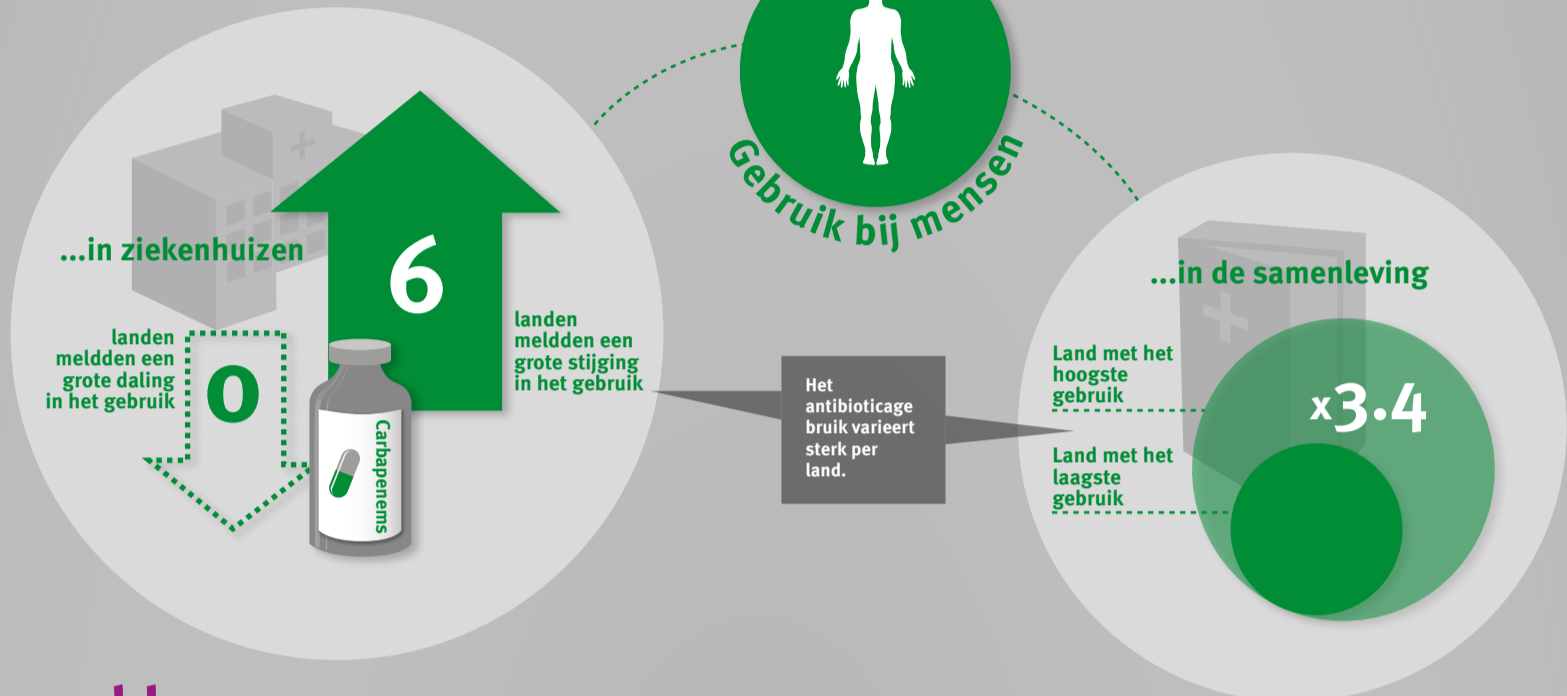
Gebruik bij mensen

...in ziekenhuizen

6

landen meldden een grote stijging in het gebruik

0

landen meldden een grote daling in het gebruik

Carbapenems

Het antibioticagebruik varieert sterk per land.

...in de samenleving

Land met het hoogste gebruik

x3.4

Land met het laagste gebruik